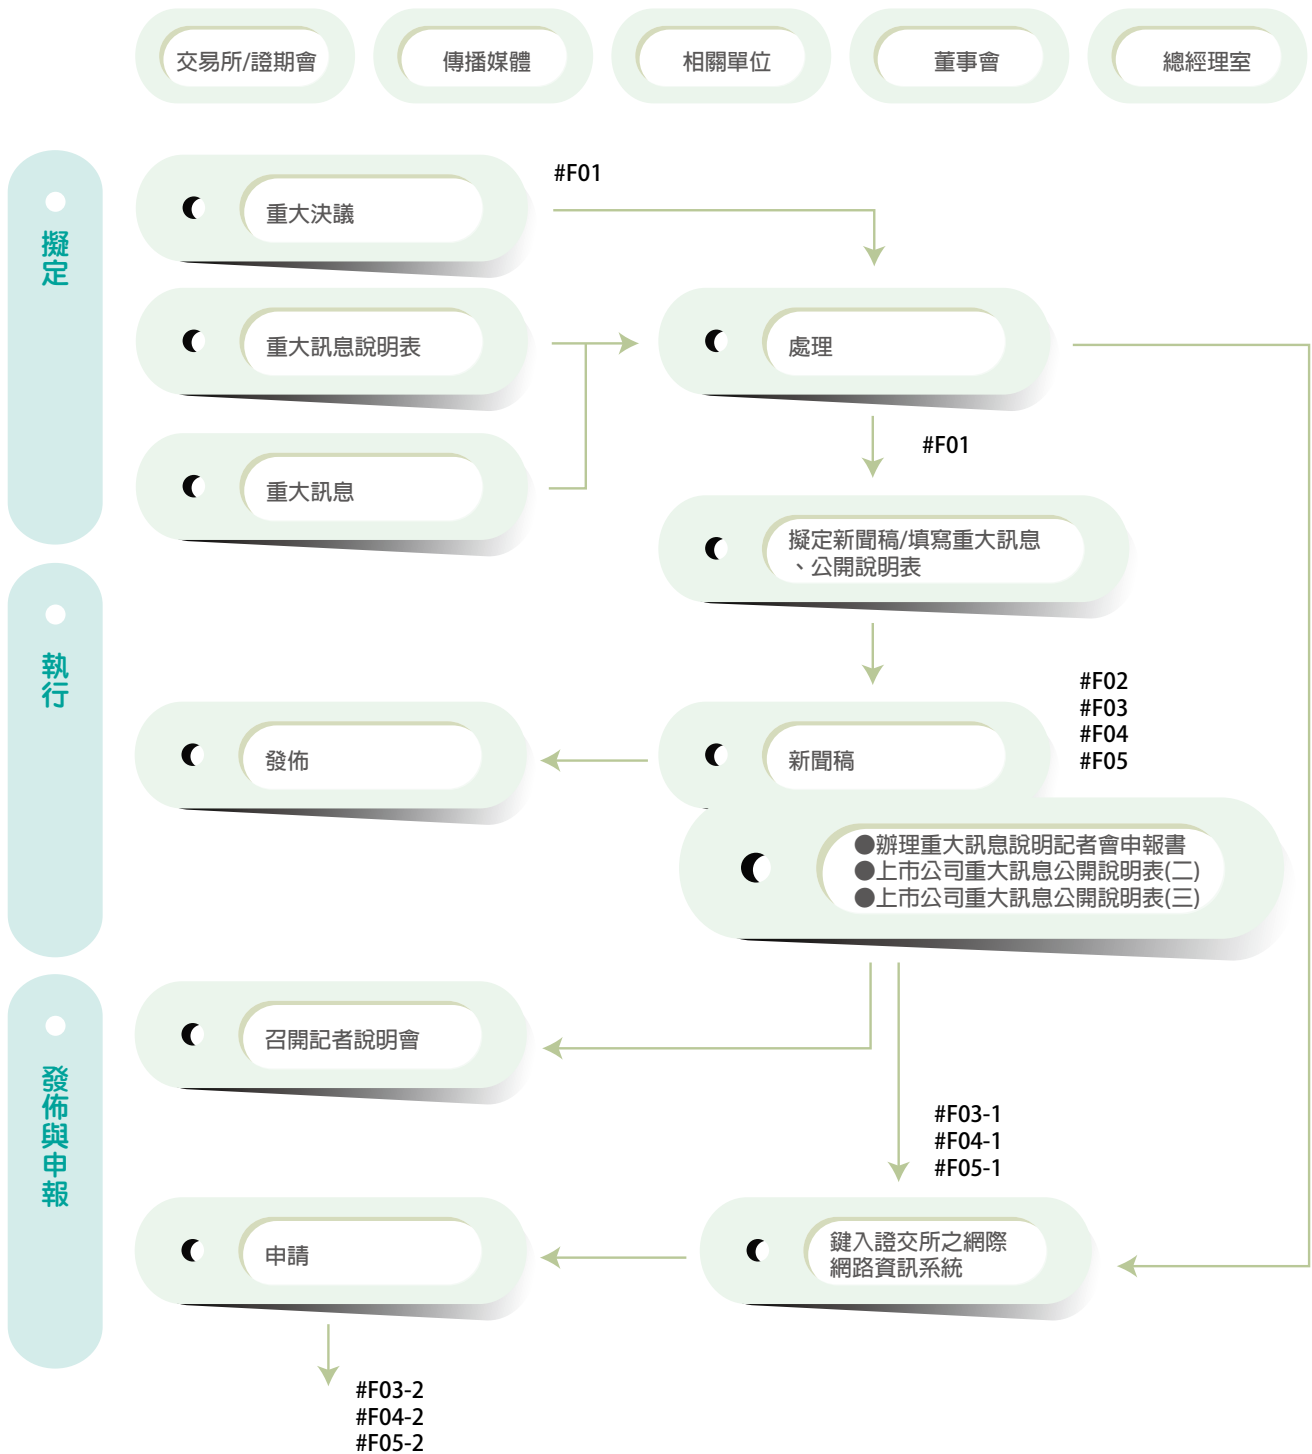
交易所/證期會

傳播媒體

相關單位

董事會

總經理室

擬定

執行

發佈與申報

重大決議

#F01

重大訊息說明表

處理

重大訊息

#F01

擬定新聞稿/填寫重大訊息、公開說明表

#F02
#F03
#F04
#F05

發佈

新聞稿

●辦理重大訊息說明記者會申報書
●上市公司重大訊息公開說明表(二)
●上市公司重大訊息公開說明表(三)

召開記者說明會

#F03-1
#F04-1
#F05-1

申請

鍵入證交所之網際網路資訊系統

#F03-2
#F04-2
#F05-2